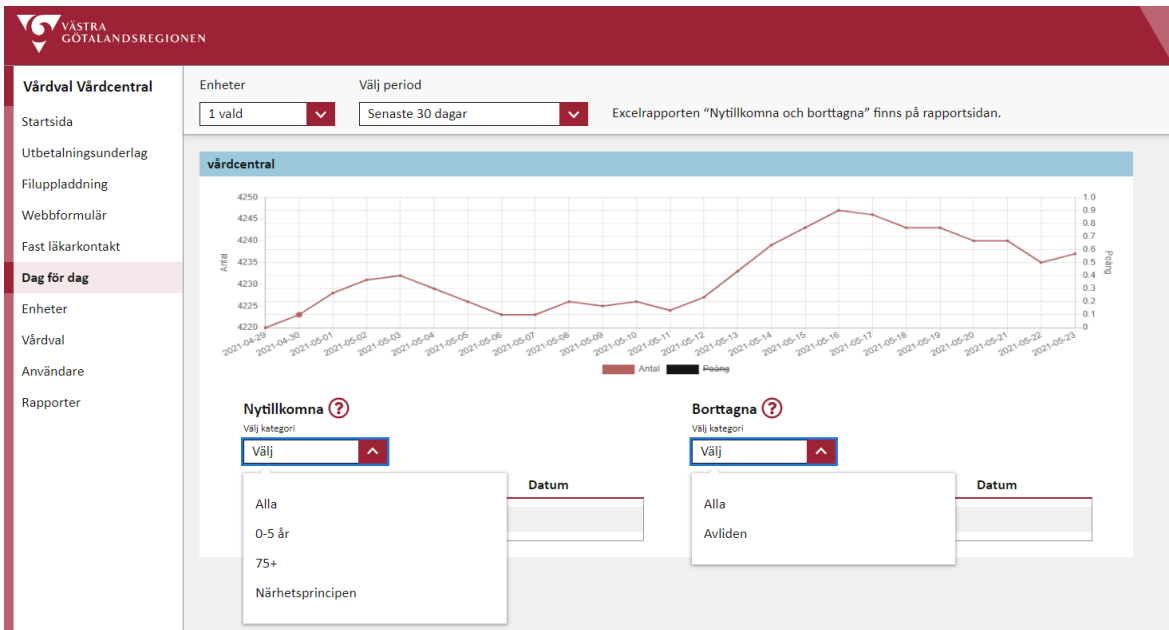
VÄSTRA GÖTALANDSREGIONEN

Vårdval Vårdcentral
Startsida
Utbetalningsunderlag
Filuppladdning
Webbformulär
Fast läkarkontakt
Dag för dag
Enheter
Vårdval
Användare
Rapporter

Enheter
1 vald
Välj period
Senaste 30 dagar
Excelrapporten "Nytillkomna och borttagna" finns på rapportsidan.

vårdcentral

4250
4245
4240
4235
4230
4225
4220
Antal

1.0
0.9
0.8
0.7
0.6
0.5
0.4
0.3
0.2
0.1
0
Poäng

2021-04-29 2021-04-30 2021-05-01 2021-05-02 2021-05-03 2021-05-04 2021-05-05 2021-05-06 2021-05-07 2021-05-08 2021-05-09 2021-05-10 2021-05-11 2021-05-12 2021-05-13 2021-05-14 2021-05-15 2021-05-16 2021-05-17 2021-05-18 2021-05-19 2021-05-20 2021-05-21 2021-05-22 2021-05-23

Antal Poäng

Nytillkomna ?
Välj kategori
Välj
Datum
Alla
0-5 år
75+
Närhetsprincipen

Borttagna ?
Välj kategori
Välj
Datum
Alla
Avliden